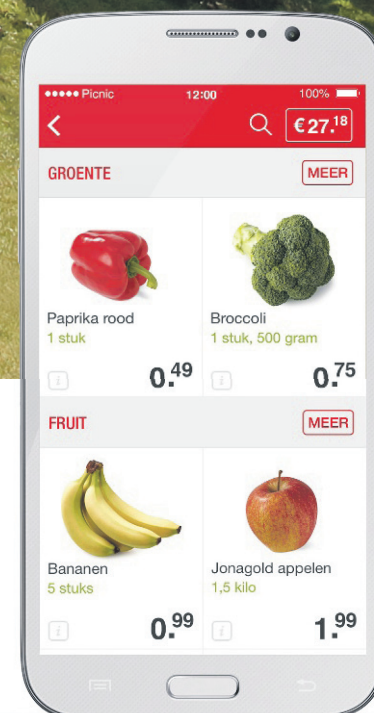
●●●●● Picnic 12:00 100%

<

€27.$^{18}$

GROENTE

MEER

Paprika rood
1 stuk

i

0.$^{49}$

Broccoli
1 stuk, 500 gram

i

0.$^{75}$

FRUIT

MEER

Bananen
5 stuks

i

0.$^{99}$

Jonagold appelen
1,5 kilo

i

1.$^{99}$